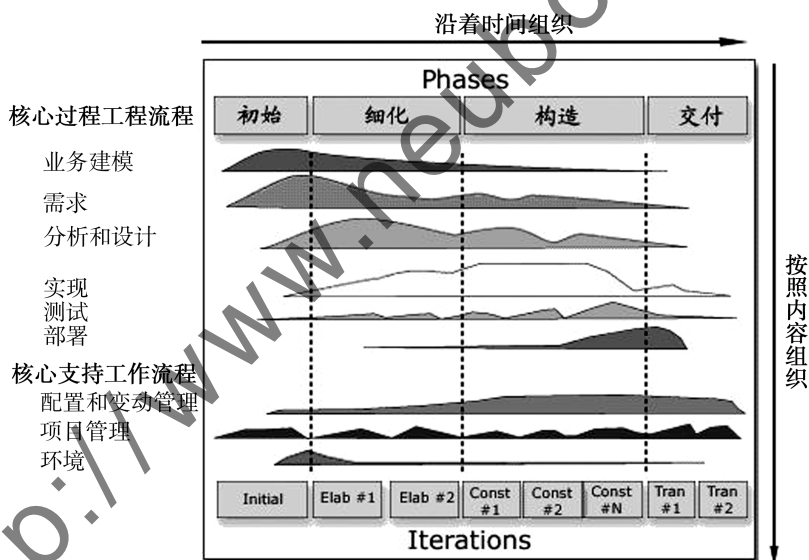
沿着时间组织

Phases

核心过程工程流程

| 初始 | 细化 | 构造 | 交付 |
|---|---|---|---|

业务建模
需求
分析和设计
实现
测试
部署

核心支持工作流程
配置和变动管理
项目管理
环境

| Initial | Elab #1 | Elab #2 | Const #1 | Const #2 | Const #N | Tran #1 | Tran #2 |
|---|---|---|---|---|---|---|---|

Iterations

按照内容组织

http://www.neubo